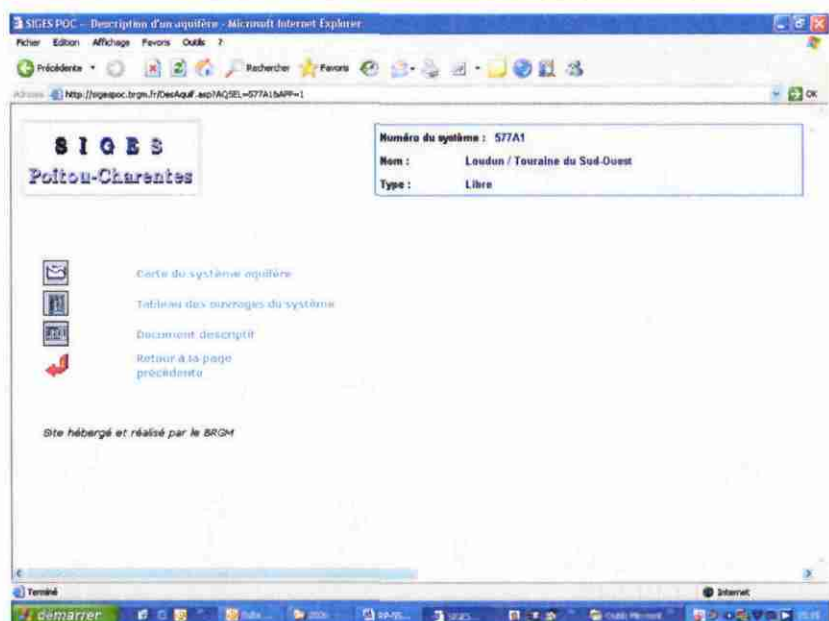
SIGES POC – Description d'un aquifère - Microsoft Internet Explorer

Fichier Edition Affichage Favoris Outils ?

Précédente Rechercher Favoris

Adresse http://sigespoc.brgm.fr/DesAquif.asp?AQSEL=577A1&APP=1

OK

SIGES
Poitou-Charentes

| Numéro du système : | 577A1 |
|---|---|
| Nom : | Loudun / Touraine du Sud-Ouest |
| Type : | Libre |

Carte du système aquifère

Tableau des ouvrages du système

Document descriptif

Retour à la page précédente

Site hébergé et réalisé par le BRGM

Terminé

Internet

démarrer